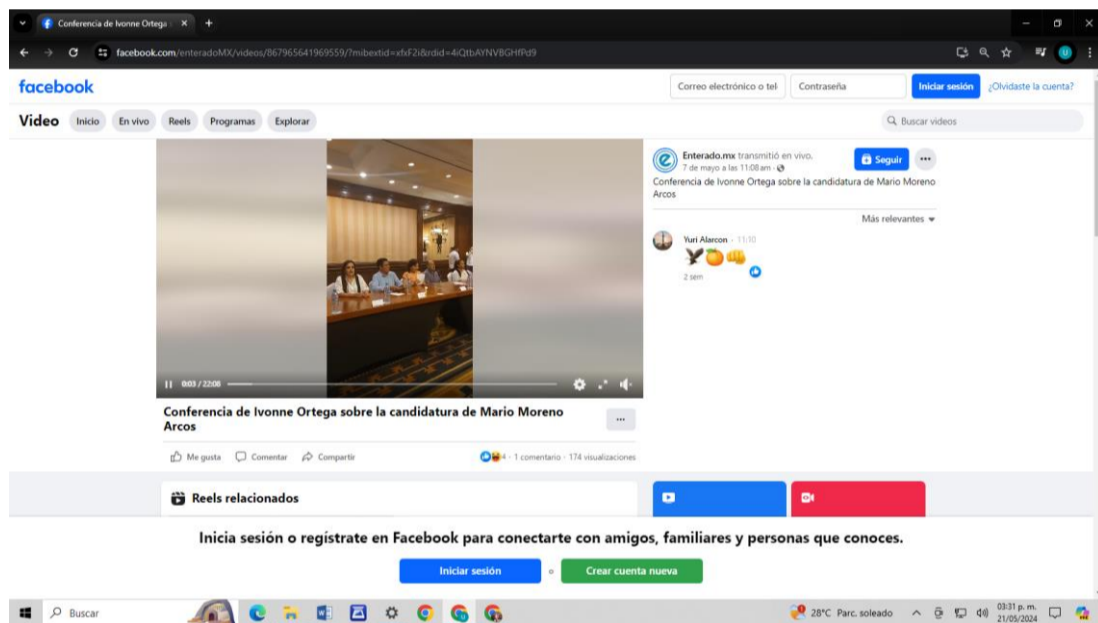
Conferencia de Ivonne Ortega

facebook.com/enteradoMX/videos/867965641969559/?mibextid=xfxF2i&rdid=4iQtbAYNVBGHfPd9

facebook

Correo electrónico o tel

Contraseña

Iniciar sesión

¿Olvidaste la cuenta?

Video Inicio En vivo Reels Programas Explorar

Buscar videos

Enterado.mx transmitió en vivo.
7 de mayo a las 11:08 am ·

Seguir

Conferencia de Ivonne Ortega sobre la candidatura de Mario Moreno Arcos

Más relevantes

Yuri Alarcon · 11:10

2 sem

0:03 / 22:08

Conferencia de Ivonne Ortega sobre la candidatura de Mario Moreno Arcos

Me gusta Comentar Compartir

4 · 1 comentario · 174 visualizaciones

Reels relacionados

Inicia sesión o regístrate en Facebook para conectarte con amigos, familiares y personas que conoces.

Iniciar sesión o Crear cuenta nueva

Buscar

28°C Parc. soleado

03:31 p. m.
21/05/2024